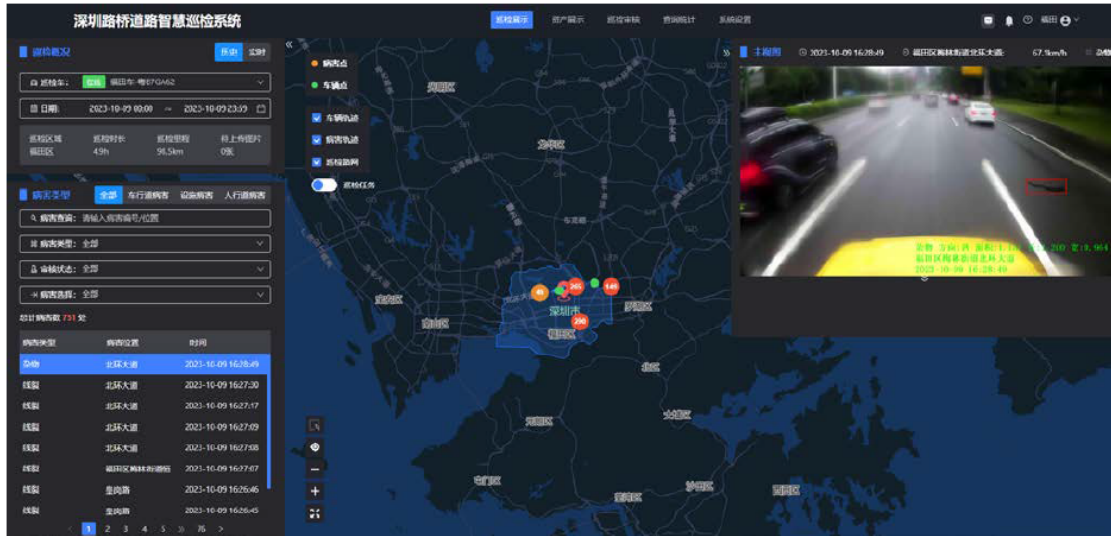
深圳路桥道路智慧巡检系统

巡检展示 资产展示 巡检审核 查询统计 系统设置

福田

巡检概况 任务 实时

巡检车: 在线 福田车 粤B7GA62

日期: 2023-10-09 00:00 ~ 2023-10-09 23:59

| 巡检区域 | 巡检时长 | 巡检里程 | 移上传图片 |
|---|---|---|---|
| 福田区 | 4.9h | 96.5km | 0张 |

病害类型 全部 车行道病害 设施病害 人行道病害

病害查询: 请输入病害编号/位置

病害类型: 全部

审核状态: 全部

病害选择: 全部

总计病害数 731 处

| 病害类型 | 病害位置 | 时间 |
|---|---|---|
| 杂物 | 北环大道 | 2023-10-09 16:28:49 |
| 线裂 | 北环大道 | 2023-10-09 16:27:30 |
| 线裂 | 北环大道 | 2023-10-09 16:27:17 |
| 线裂 | 北环大道 | 2023-10-09 16:27:09 |
| 线裂 | 北环大道 | 2023-10-09 16:27:08 |
| 线裂 | 福田区梅林街道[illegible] | 2023-10-09 16:27:07 |
| 线裂 | 皇岗路 | 2023-10-09 16:26:46 |
| 线裂 | 皇岗路 | 2023-10-09 16:26:45 |

1 2 3 4 5 » 76 >

病害点
车辆点
车辆轨迹
病害轨迹
巡检路网
巡检任务

深圳市
福田区
南山区
宝安区
龙岗区
罗湖区
龙华区
盐田区
大鹏区
坪山区
光明区

45 265 145 290

主视图 2023-10-09 16:28:49 福田区梅林街道北环大道 67.9km/h 杂物

杂物 方向:西 面积:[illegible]
福田区梅林街道北环大道
2023-10-09 16:28:49